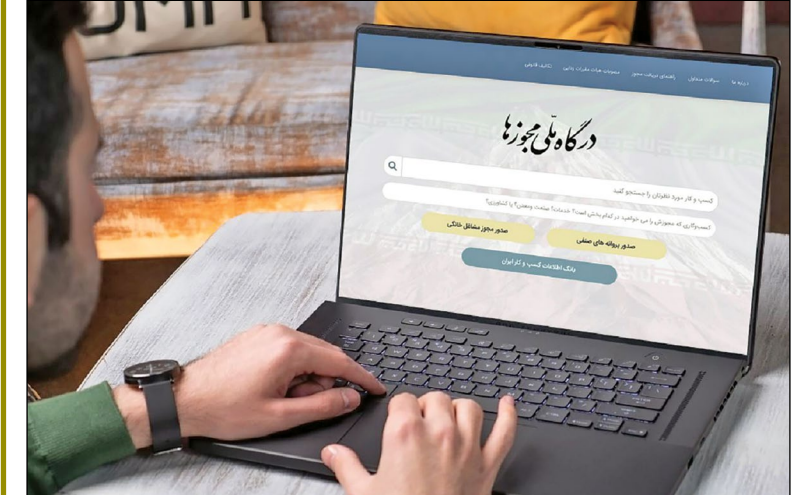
درباره ما سوالات متداول راهنمای درخواست مجوز مصوبات هیات مقررات زدایی تکالیف قانونی

درگاه ملی مجوزها

کسب و کار مورد نظرتان را جستجو کنید

کسب‌وکاری که مجوزش را می‌خواهید در کدام بخش است؟ خدمات؟ صنعت ومعدن؟ یا کشاورزی؟

صدور مجوز مشاغل خانگی

صدور پروانه های صنفی

بانک اطلاعات کسب و کار ایران